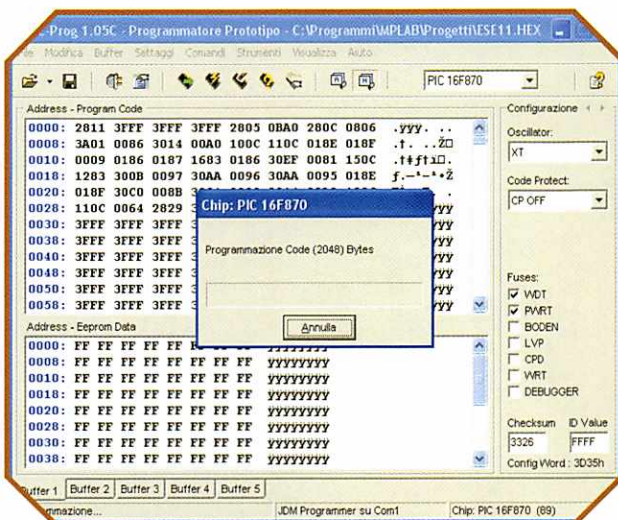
-Prog 1.05C - Programmatore Prototipo - C:\Programmi\MPLAB\Progetti\ESE11.HEX

le Modifica Buffer Settaggi Comandi Strumenti Visualizza Aiuto

PIC 16F870

Address - Program Code

0000: 2811 3FFF 3FFF 3FFF 2805 0BA0 280C 0806 .ÿÿÿ. ..
0008: 3A01 0086 3014 00A0 100C 110C 018E 018F .†. ..Ž
0010: 0009 0186 0187 1683 0186 30EF 0081 150C .†‡ƒ†.
0018: 1283 300B 0097 30AA 0096 30AA 0095 018E ƒ.—ª–ª•Ž
0020: 018F 30C0 008B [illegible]
0028: 110C 0064 2829 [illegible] ÿÿ
0030: 3FFF 3FFF 3FFF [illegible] ÿÿ
0038: 3FFF 3FFF 3FFF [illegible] ÿÿ
0040: 3FFF 3FFF 3FFF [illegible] ÿÿ
0048: 3FFF 3FFF 3FFF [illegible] ÿÿ
0050: 3FFF 3FFF 3FFF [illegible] ÿÿ
0058: 3FFF 3FFF 3FFF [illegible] ÿÿ

Address - Eeprom Data

0000: FF FF FF FF FF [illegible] ÿÿÿÿÿÿÿÿ
0008: FF FF FF FF FF FF FF FF ÿÿÿÿÿÿÿÿ
0010: FF FF FF FF FF FF FF FF ÿÿÿÿÿÿÿÿ
0018: FF FF FF FF FF FF FF FF ÿÿÿÿÿÿÿÿ
0020: FF FF FF FF FF FF FF FF ÿÿÿÿÿÿÿÿ
0028: FF FF FF FF FF FF FF FF ÿÿÿÿÿÿÿÿ
0030: FF FF FF FF FF FF FF FF ÿÿÿÿÿÿÿÿ
0038: FF FF FF FF FF FF FF FF ÿÿÿÿÿÿÿÿ

Chip: PIC 16F870

Programmazione Code (2048) Bytes

Annulla

Configurazione

Oscillator:
XT

Code Protect:
CP OFF

Fuses:
WDT
PWRT
BODEN
LVP
CPD
WRT
DEBUGGER

Checksum ID Value
3326 FFFF
Config Word : 3D35h

Buffer 1 Buffer 2 Buffer 3 Buffer 4 Buffer 5

mmazione... JDM Programmer su Com1 Chip: PIC 16F870 (89)